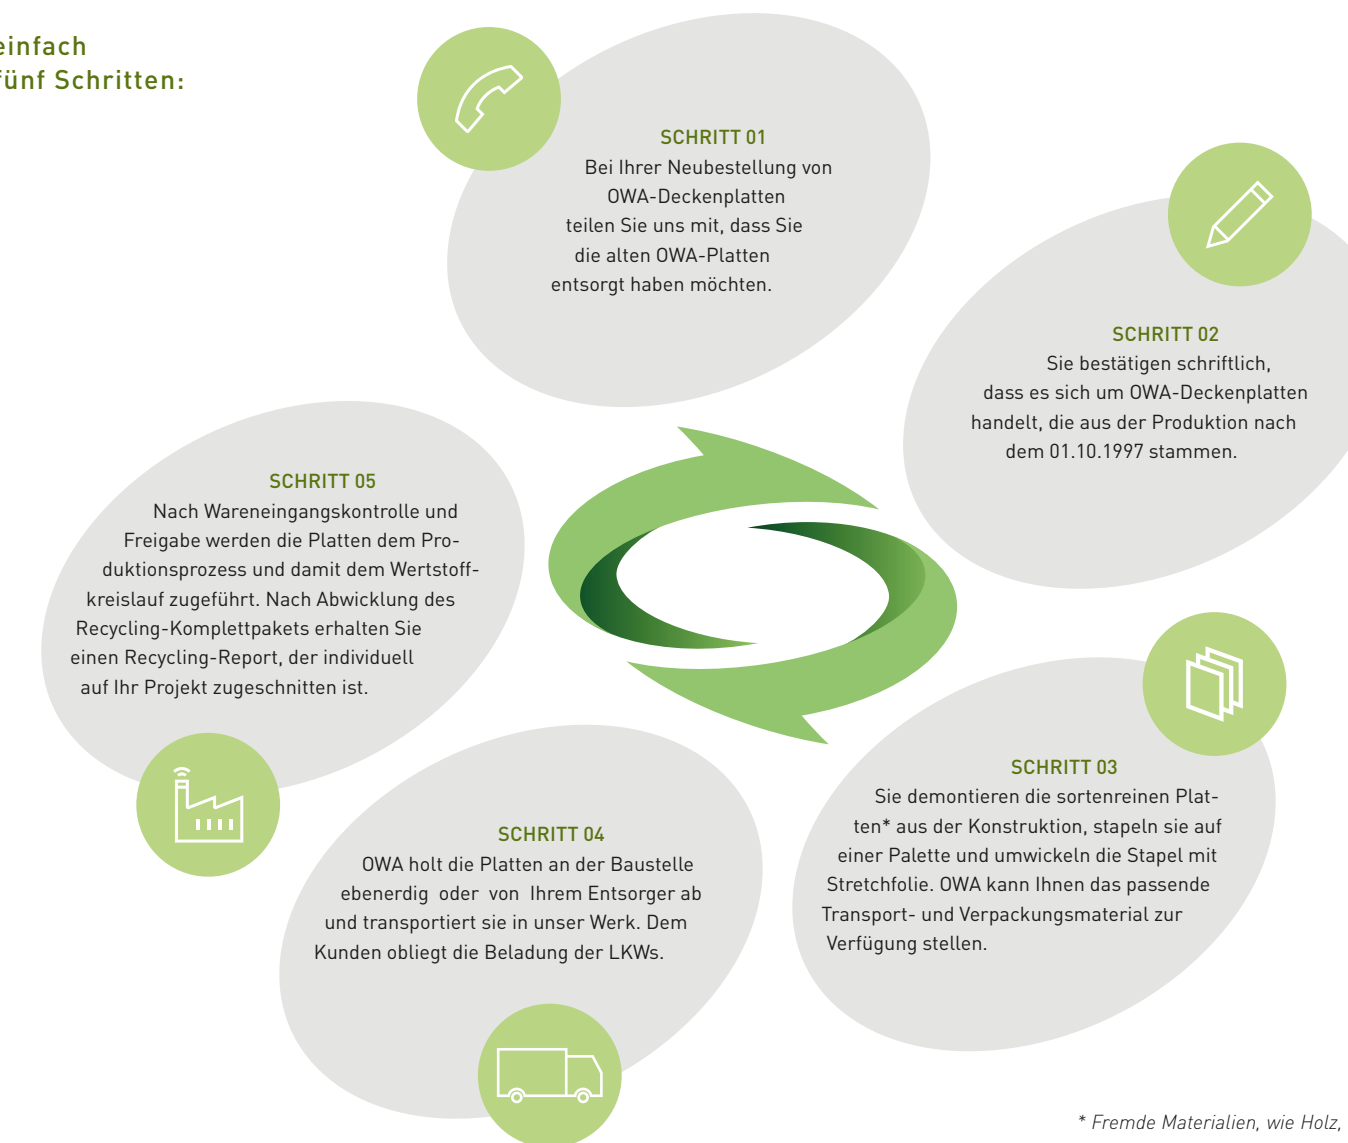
einfach
fünf Schritten:

SCHRITT 01
Bei Ihrer Neubestellung von OWA-Deckenplatten teilen Sie uns mit, dass Sie die alten OWA-Platten entsorgt haben möchten.

SCHRITT 02
Sie bestätigen schriftlich, dass es sich um OWA-Deckenplatten handelt, die aus der Produktion nach dem 01.10.1997 stammen.

SCHRITT 03
Sie demontieren die sortenreinen Platten* aus der Konstruktion, stapeln sie auf einer Palette und umwickeln die Stapel mit Stretchfolie. OWA kann Ihnen das passende Transport- und Verpackungsmaterial zur Verfügung stellen.

SCHRITT 04
OWA holt die Platten an der Baustelle ebenerdig oder von Ihrem Entsorger ab und transportiert sie in unser Werk. Dem Kunden obliegt die Beladung der LKWs.

SCHRITT 05
Nach Wareneingangskontrolle und Freigabe werden die Platten dem Produktionsprozess und damit dem Wertstoffkreislauf zugeführt. Nach Abwicklung des Recycling-Komplettpakets erhalten Sie einen Recycling-Report, der individuell auf Ihr Projekt zugeschnitten ist.

* Fremde Materialien, wie Holz,